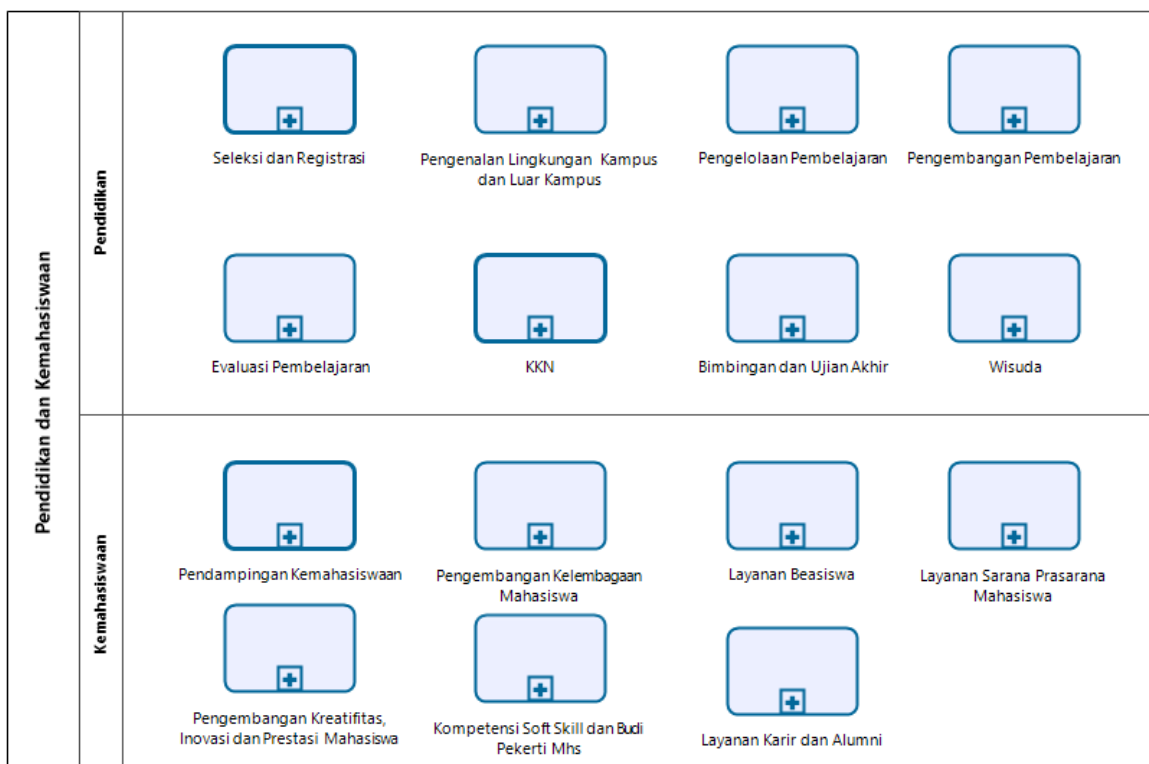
Pendidikan dan Kemahasiswaan

Pendidikan

Seleksi dan Registrasi

Pengenalan Lingkungan Kampus dan Luar Kampus

Pengelolaan Pembelajaran

Pengembangan Pembelajaran

Evaluasi Pembelajaran

KKN

Bimbingan dan Ujian Akhir

Wisuda

Kemahasiswaan

Pendampingan Kemahasiswaan

Pengembangan Kelembagaan Mahasiswa

Layanan Beasiswa

Layanan Sarana Prasarana Mahasiswa

Pengembangan Kreatifitas, Inovasi dan Prestasi Mahasiswa

Kompetensi Soft Skill dan Budi Pekerti Mhs

Layanan Karir dan Alumni